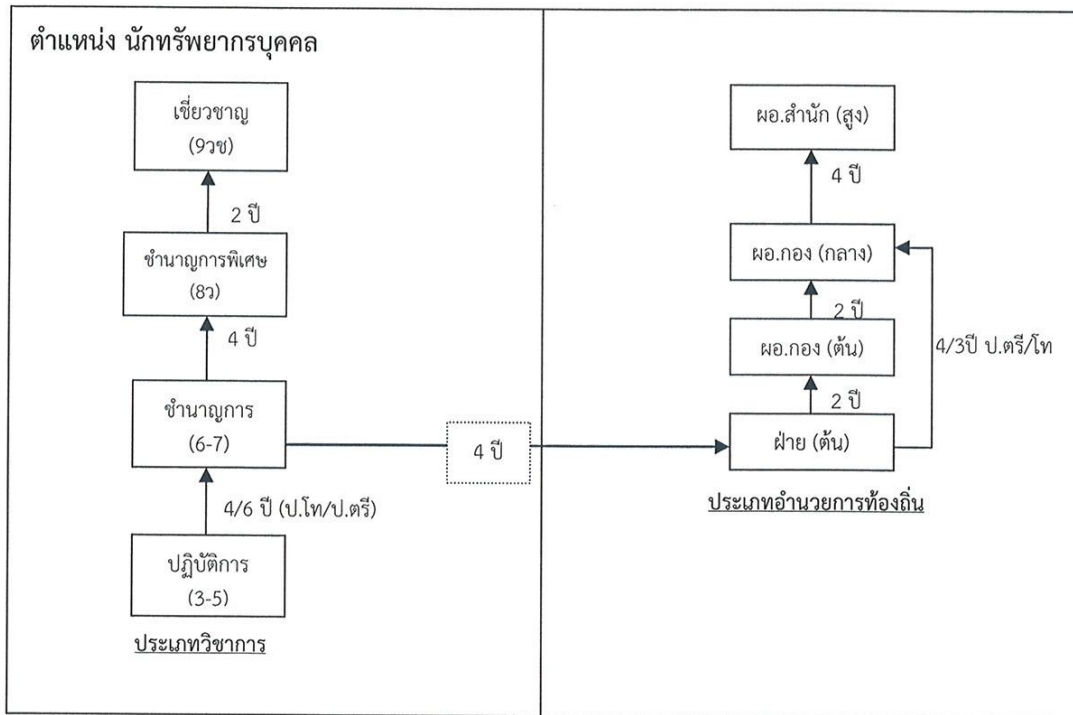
ตำแหน่ง นักทรัพยากรบุคคล

เชี่ยวชาญ
(9วช)

2 ปี

ชำนาญการพิเศษ
(8ว)

4 ปี

ชำนาญการ
(6-7)

4/6 ปี (ป.โท/ป.ตรี)

ปฏิบัติการ
(3-5)

ประเภทวิชาการ

4 ปี

ผอ.สำนัก (สูง)

4 ปี

ผอ.กอง (กลาง)

2 ปี

ผอ.กอง (ต้น)

2 ปี

ฝ่าย (ต้น)

4/3ปี ป.ตรี/โท

ประเภทอำนวยการท้องถิ่น